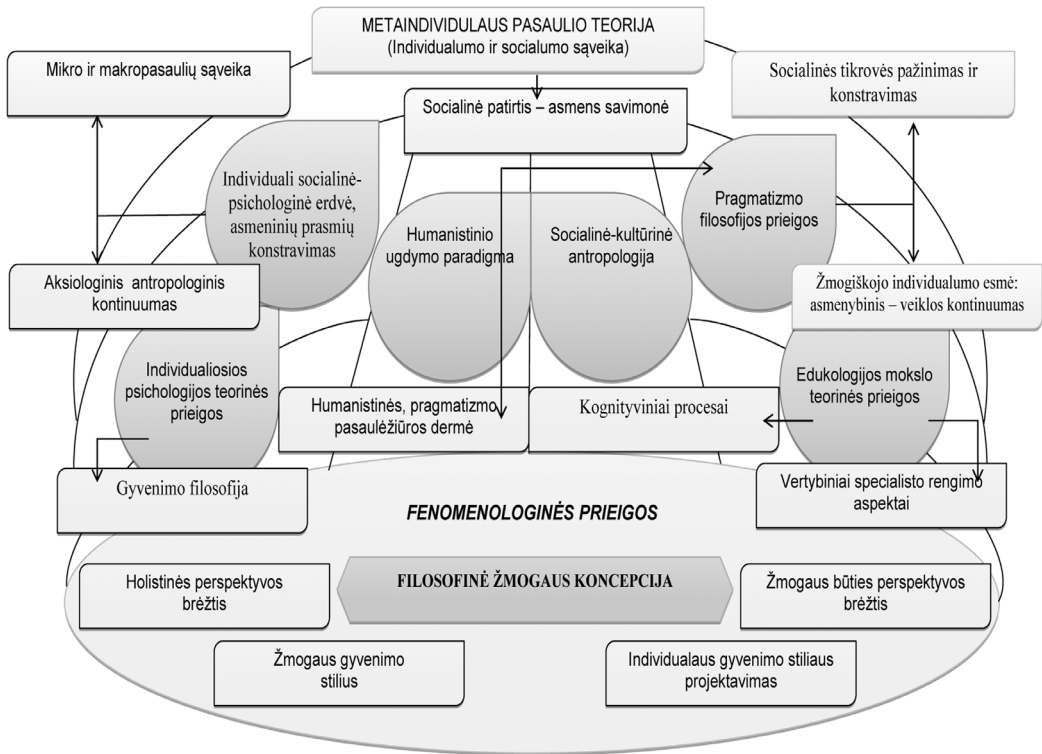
METAINDIVIDULAUS PASAULIO TEORIJA
(Individualumo ir socialumo sąveika)

Mikro ir makropasaulių sąveika

Socialinės tikrovės pažinimas ir konstravimas

Socialinė patirtis – asmens savimonė

Individuali socialinė-psichologinė erdvė, asmeninių prasmių konstravimas

Pragmatizmo filosofijos prieigos

Humanistinio ugdymo paradigma

Socialinė-kultūrinė antropologija

Aksiologinis antropologinis kontinuumas

Žmogiškojo individualumo esmė: asmenybinis – veiklos kontinuumas

Individualiosios psichologijos teorinės prieigos

Edukologijos mokslo teorinės prieigos

Humanistinės, pragmatizmo pasaulėžiūros dermė

Kognityviniai procesai

Gyvenimo filosofija

Vertybiniai specialisto rengimo aspektai

FENOMENOLOGINĖS PRIEIGOS

Holistinės perspektyvos brėžtis

FILOSOFINĖ ŽMOGAUS KONCEPCIJA

Žmogaus būties perspektyvos brėžtis

Žmogaus gyvenimo stilius

Individualaus gyvenimo stiliaus projektavimas